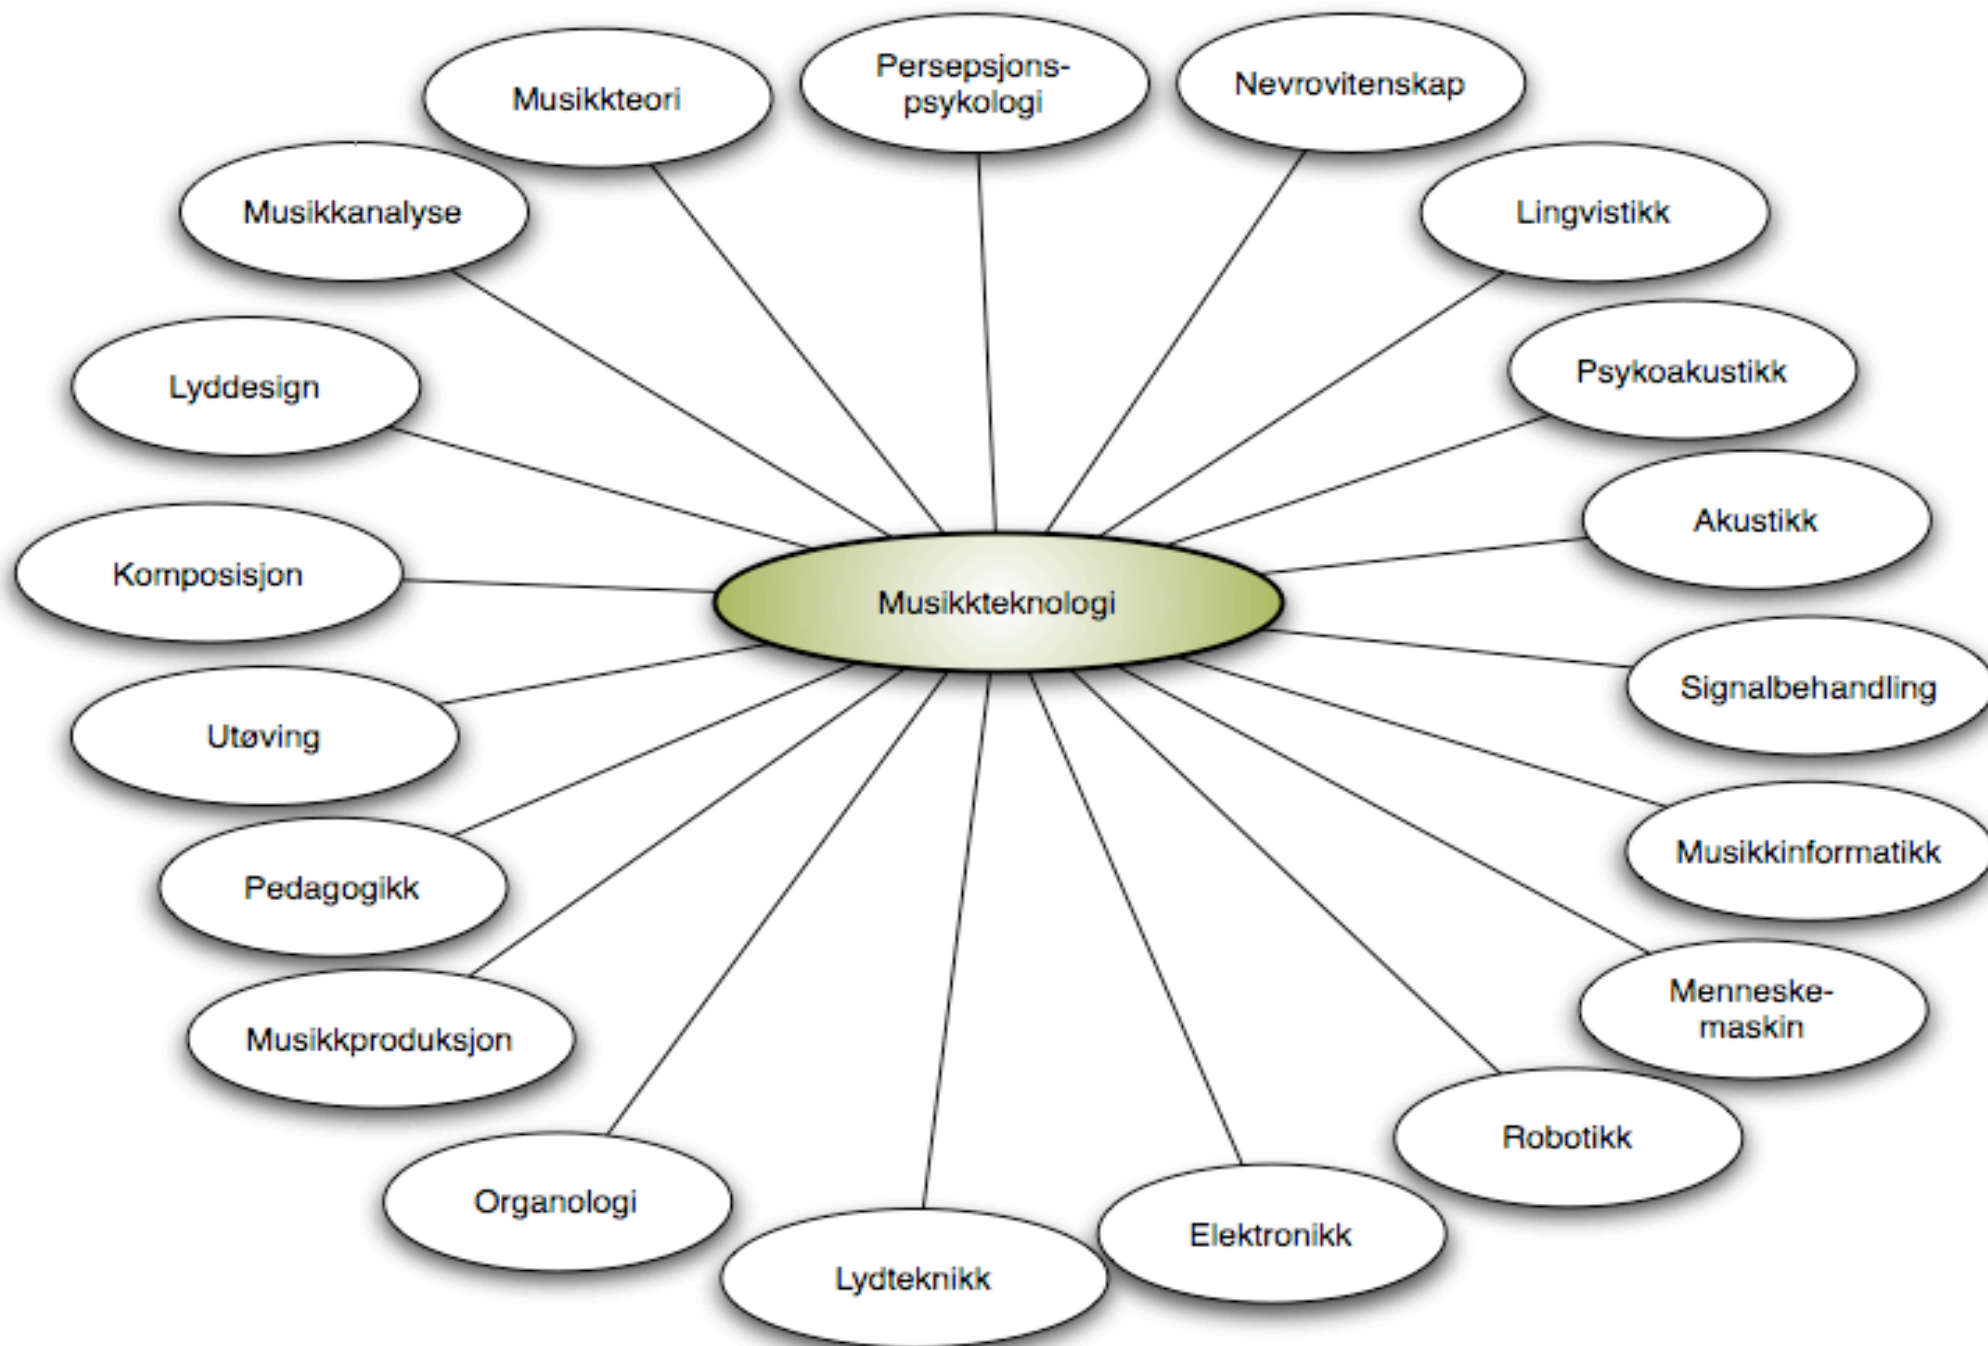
Musikkteori

Persepsjons-psykologi

Nevrovitenskap

Musikkanalyse

Lingvistikk

Lyddesign

Psykoakustikk

Akustikk

Komposisjon

Musikkteknologi

Signalbehandling

Utøving

Musikkinformatikk

Pedagogikk

Menneske-maskin

Musikkproduksjon

Robotikk

Organologi

Elektronikk

Lydteknikk